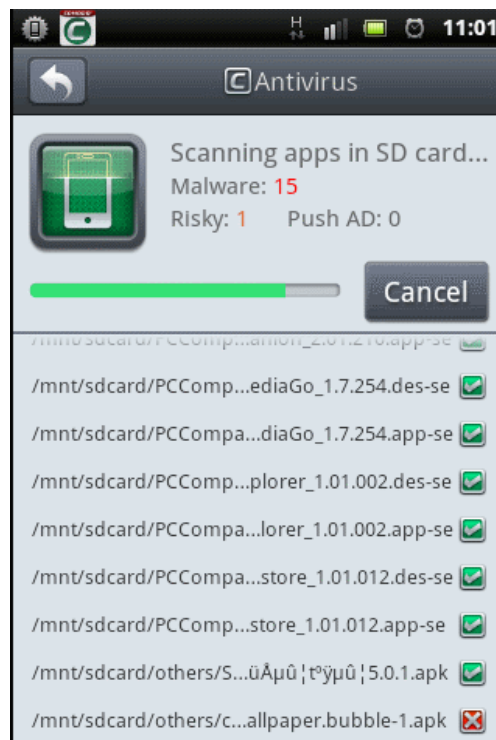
11:01

Antivirus

Scanning apps in SD card...
Malware: 15
Risky: 1 Push AD: 0

Cancel

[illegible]

/mnt/sdcard/PCComp...ediaGo_1.7.254.des-se

/mnt/sdcard/PCCompa...diaGo_1.7.254.app-se

/mnt/sdcard/PCComp...plorer_1.01.002.des-se

/mnt/sdcard/PCCompa...lorer_1.01.002.app-se

/mnt/sdcard/PCCompa...store_1.01.012.des-se

/mnt/sdcard/PCComp...store_1.01.012.app-se

/mnt/sdcard/others/S...üÅµû¦tºÿµû¦5.0.1.apk

/mnt/sdcard/others/c...allpaper.bubble-1.apk